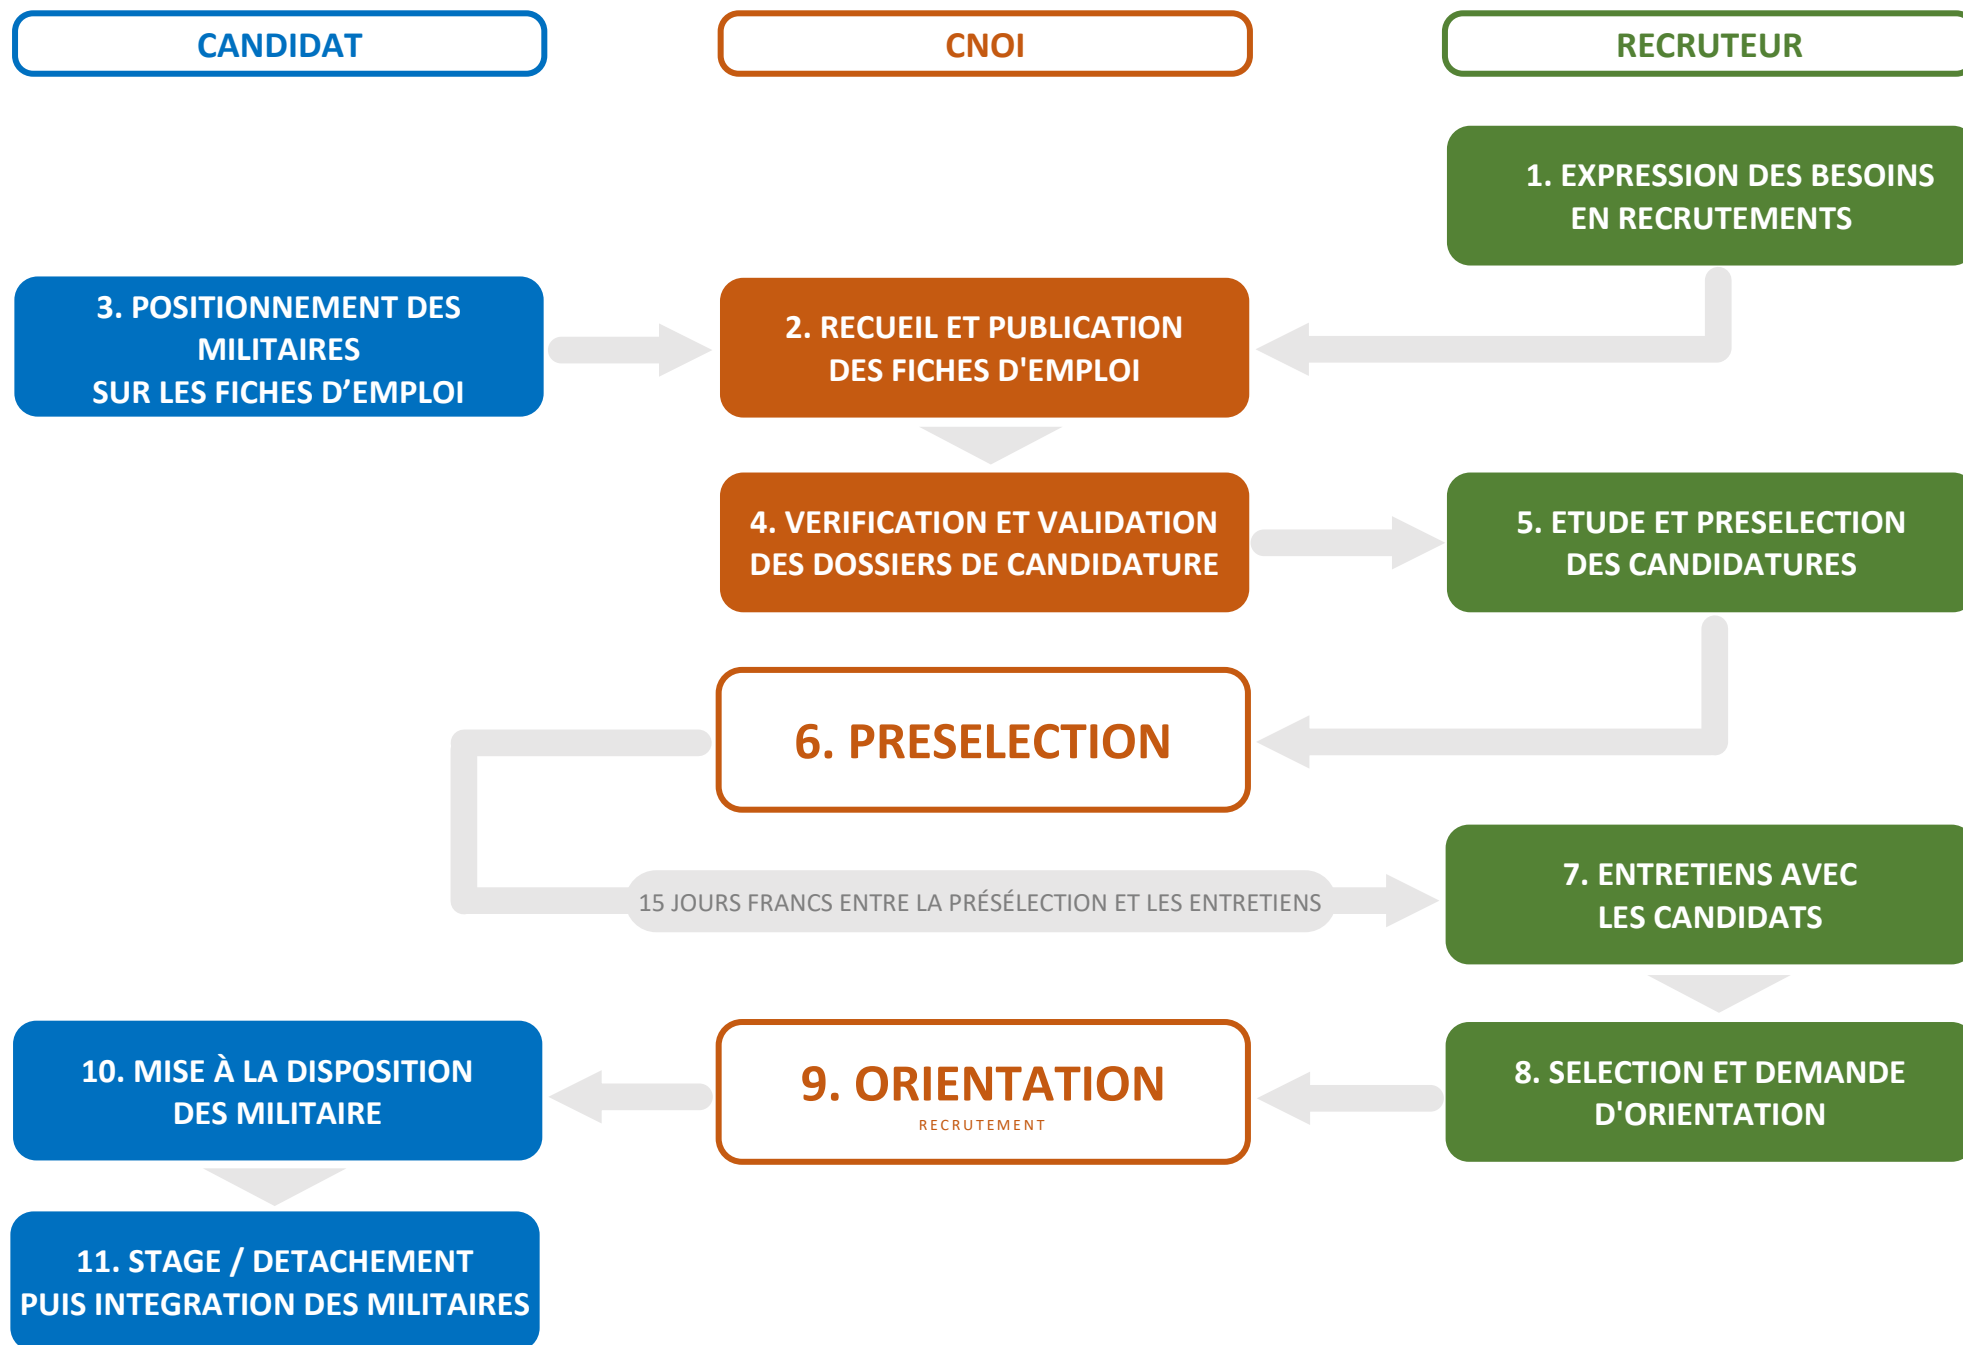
CANDIDAT

CNOI

RECRUTEUR

1. EXPRESSION DES BESOINS EN RECRUTEMENTS

3. POSITIONNEMENT DES MILITAIRES SUR LES FICHES D’EMPLOI

2. RECUEIL ET PUBLICATION DES FICHES D'EMPLOI

4. VERIFICATION ET VALIDATION DES DOSSIERS DE CANDIDATURE

5. ETUDE ET PRESELECTION DES CANDIDATURES

6. PRESELECTION

15 JOURS FRANCS ENTRE LA PRÉSÉLECTION ET LES ENTRETIENS

7. ENTRETIENS AVEC LES CANDIDATS

10. MISE À LA DISPOSITION DES MILITAIRE

9. ORIENTATION
RECRUTEMENT

8. SELECTION ET DEMANDE D'ORIENTATION

11. STAGE / DETACHEMENT PUIS INTEGRATION DES MILITAIRES